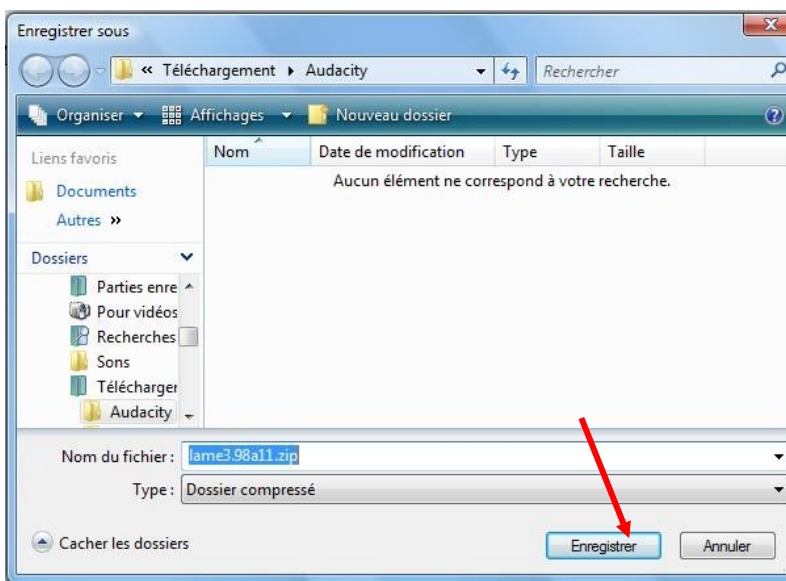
Enregistrer sous

« Téléchargement ▸ Audacity

Rechercher

Organiser ▾ Affichages ▾ Nouveau dossier

Liens favoris

Documents

Autres »

Dossiers

Parties enre

Pour vidéos

Recherches

Sons

Télécharger

Audacity

| Nom | Date de modification | Type | Taille |
|---|---|---|---|

Aucun élément ne correspond à votre recherche.

Nom du fichier : lame3.98a11.zip

Type : Dossier compressé

Cacher les dossiers

Enregistrer

Annuler